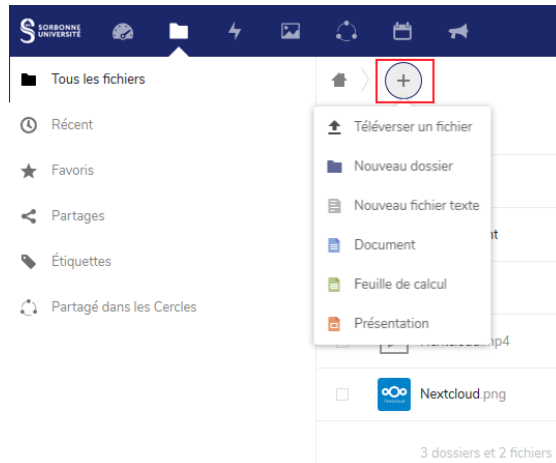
SORBONNE UNIVERSITÉ

Tous les fichiers
Récent
Favoris
Partages
Étiquettes
Partagé dans les Cercles

+

Téléverser un fichier
Nouveau dossier
Nouveau fichier texte
Document
Feuille de calcul
Présentation

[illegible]nt

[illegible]mp4

Nextcloud.png

3 dossiers et 2 fichiers